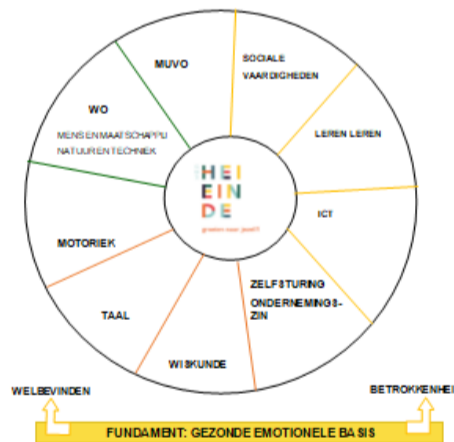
MUVO

SOCIALE VAARDIGHEDEN

WO

MENS EN MAATSCHAPPIJ
NATUUR EN TECHNIEK

LEREN LEREN

HEI
EIN
DE

groeien voor jezelf

ICT

MOTORIEK

ZELFSTURING
ONDERNEMINGSZIN

TAAL

WISKUNDE

WELBEVINDEN

BETROKKENHEI

FUNDAMENT: GEZONDE EMOTIONELE BASIS